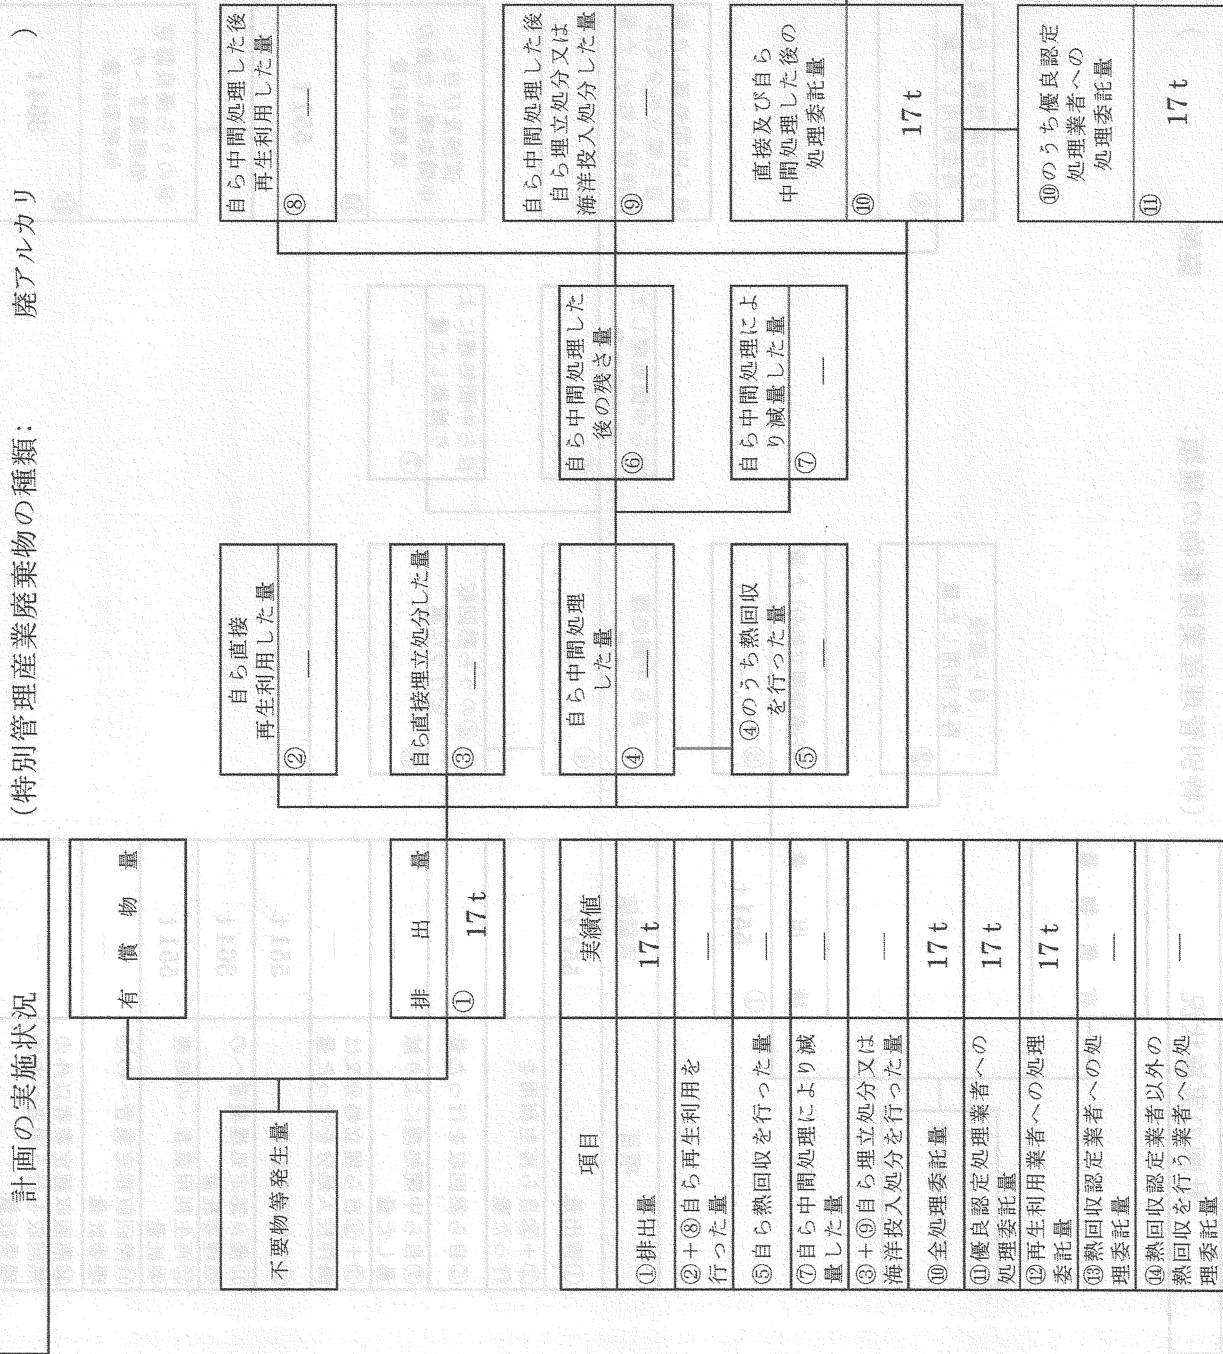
計画の実施状況

（特別管理産業廃棄物の種類：　　廃アルカリ　　）

不要物等発生量

有償物量

排出量
① 17 t

自ら直接再生利用した量
② —

自ら直接埋立処分した量
③ —

自ら中間処理した量
④ —

④のうち熱回収を行った量
⑤ —

自ら中間処理した後の残さ量
⑥ —

自ら中間処理により減量した量
⑦ —

自ら中間処理した後再生利用した量
⑧ —

自ら中間処理した後自ら埋立処分又は海洋投入処分した量
⑨ —

直接及び自ら中間処理した後の処理委託量
⑩ 17 t

⑩のうち優良認定処理業者への処理委託量
⑪ 17 t

| 項目 | 実績値 |
|---|---|
| ①排出量 | 17 t |
| ②＋⑧自ら再生利用を行った量 | — |
| ⑤自ら熱回収を行った量 | — |
| ⑦自ら中間処理により減量した量 | — |
| ③＋⑨自ら埋立処分又は海洋投入処分を行った量 | — |
| ⑩全処理委託量 | 17 t |
| ⑪優良認定処理業者への処理委託量 | 17 t |
| ⑫再生利用業者への処理委託量 | 17 t |
| ⑬熱回収認定業者への処理委託量 | — |
| ⑭熱回収認定業者以外の熱回収を行う業者への処理委託量 | — |